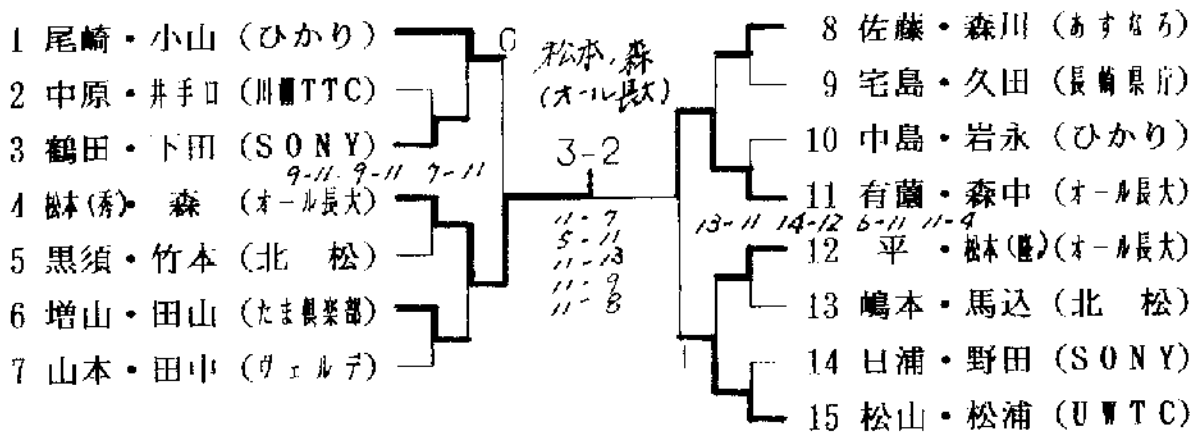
1 尾崎・小山（ひかり）
2 中原・井手口（川崎TTC）
3 鶴田・下田（SONY）
4 松本(秀)・森（オール長大）
5 黒須・竹本（北 松）
6 増山・田山（たま倶楽部）
7 山本・田中（ヴェルデ）

C

9-11 9-11 7-11

松本,森
(オール長大)

3-2

11-7
5-11
11-13
11-9
11-8

13-11 14-12 6-11 11-4

1

8 佐藤・森川（あすなろ）
9 宅島・久田（長崎県庁）
10 中島・岩永（ひかり）
11 有薗・森中（オール長大）
12 平 ・松本(豊)（オール長大）
13 嶋本・馬込（北 松）
14 日浦・野田（SONY）
15 松山・松浦（UWTC）